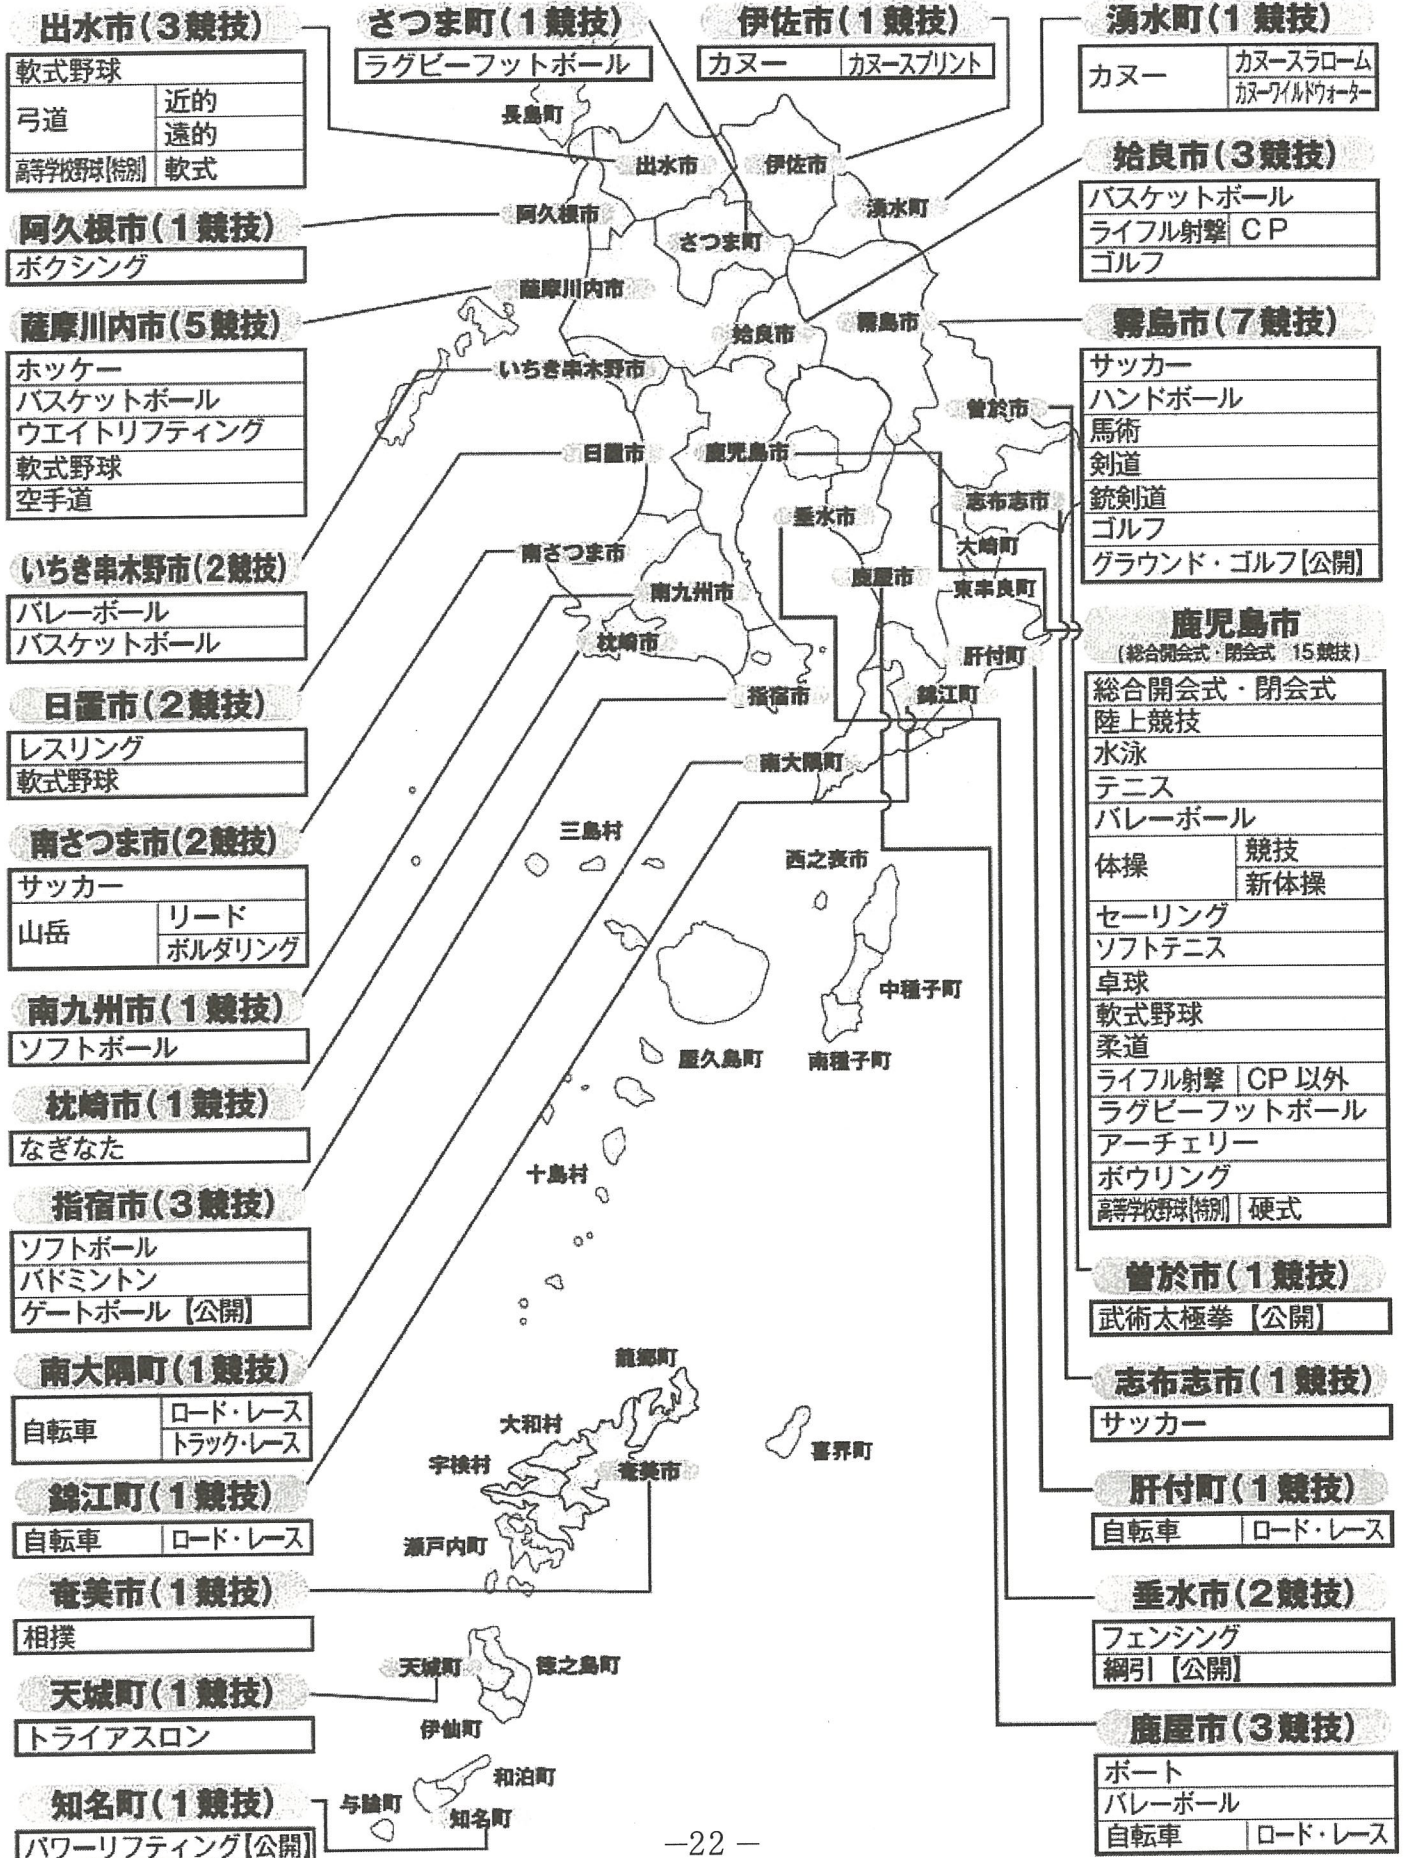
出水市（3競技）

| 軟式野球 | |
|---|---|
| 弓道 | 近的 |
| | 遠的 |
| 高等学校野球【特別】 | 軟式 |

さつま町（1競技）

ラグビーフットボール

伊佐市（1競技）

| カヌー | カヌースプリント |
|---|---|

湧水町（1競技）

| カヌー | カヌースラローム |
|---|---|
| | カヌーワイルドウォーター |

阿久根市（1競技）

ボクシング

薩摩川内市（5競技）

ホッケー
バスケットボール
ウエイトリフティング
軟式野球
空手道

姶良市（3競技）

| バスケットボール | |
|---|---|
| ライフル射撃 | CP |
| ゴルフ | |

霧島市（7競技）

サッカー
ハンドボール
馬術
剣道
銃剣道
ゴルフ
グラウンド・ゴルフ【公開】

いちき串木野市（2競技）

バレーボール
バスケットボール

日置市（2競技）

レスリング
軟式野球

鹿児島市
（総合開会式・閉会式 15競技）

| 総合開会式・閉会式 | |
|---|---|
| 陸上競技 | |
| 水泳 | |
| テニス | |
| バレーボール | |
| 体操 | 競技 |
| | 新体操 |
| セーリング | |
| ソフトテニス | |
| 卓球 | |
| 軟式野球 | |
| 柔道 | |
| ライフル射撃 | CP 以外 |
| ラグビーフットボール | |
| アーチェリー | |
| ボウリング | |
| 高等学校野球【特別】 | 硬式 |

南さつま市（2競技）

| サッカー | |
|---|---|
| 山岳 | リード |
| | ボルダリング |

南九州市（1競技）

ソフトボール

枕崎市（1競技）

なぎなた

指宿市（3競技）

ソフトボール
バドミントン
ゲートボール【公開】

曽於市（1競技）

武術太極拳【公開】

南大隅町（1競技）

| 自転車 | ロード・レース |
|---|---|
| | トラック・レース |

志布志市（1競技）

サッカー

錦江町（1競技）

| 自転車 | ロード・レース |
|---|---|

肝付町（1競技）

| 自転車 | ロード・レース |
|---|---|

奄美市（1競技）

相撲

垂水市（2競技）

フェンシング
綱引【公開】

天城町（1競技）

トライアスロン

鹿屋市（3競技）

| ボート | |
|---|---|
| バレーボール | |
| 自転車 | ロード・レース |

知名町（1競技）

パワーリフティング【公開】

長島町　出水市　伊佐市　湧水町　阿久根市　さつま町　薩摩川内市　姶良市　霧島市　いちき串木野市　曽於市　日置市　鹿児島市　志布志市　垂水市　大崎町　南さつま市　鹿屋市　東串良町　南九州市　枕崎市　肝付町　指宿市　錦江町　南大隅町　三島村　西之表市　中種子町　屋久島町　南種子町　十島村　龍郷町　大和村　喜界町　宇検村　奄美市　瀬戸内町　天城町　徳之島町　伊仙町　和泊町　与論町　知名町

—22—